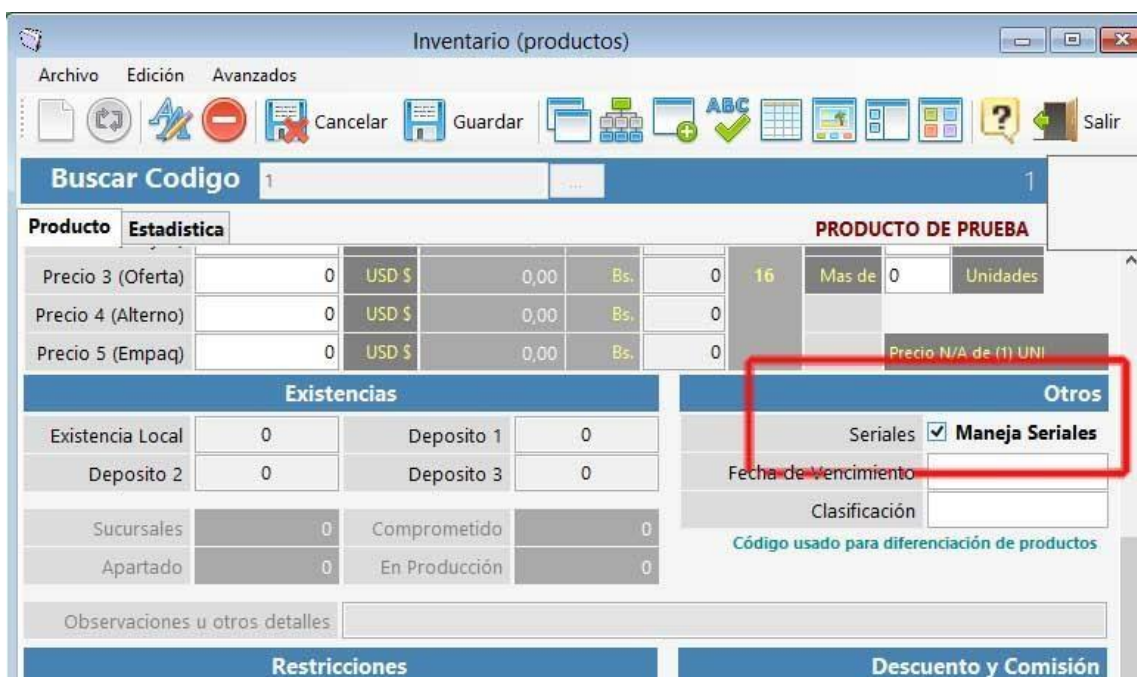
Inventario (productos)

Archivo Edición Avanzados

Cancelar Guardar ABC Salir

Buscar Codigo 1 ... 1

Producto Estadistica PRODUCTO DE PRUEBA

| Precio 3 (Oferta) | 0 | USD $ | 0,00 | Bs. | 0 | 16 | Mas de 0 | Unidades |
|---|---|---|---|---|---|---|---|---|
| Precio 4 (Alterno) | 0 | USD $ | 0,00 | Bs. | 0 | | | |
| Precio 5 (Empaq) | 0 | USD $ | 0,00 | Bs. | 0 | | Precio N/A de (1) UNI | |

Existencias

| Existencia Local | 0 | Deposito 1 | 0 |
|---|---|---|---|
| Deposito 2 | 0 | Deposito 3 | 0 |
| Sucursales | 0 | Comprometido | 0 |
| Apartado | 0 | En Producción | 0 |

Otros

Seriales ☑ Maneja Seriales

Fecha de Vencimiento

Clasificación

Código usado para diferenciación de productos

Observaciones u otros detalles

Restricciones

Descuento y Comisión